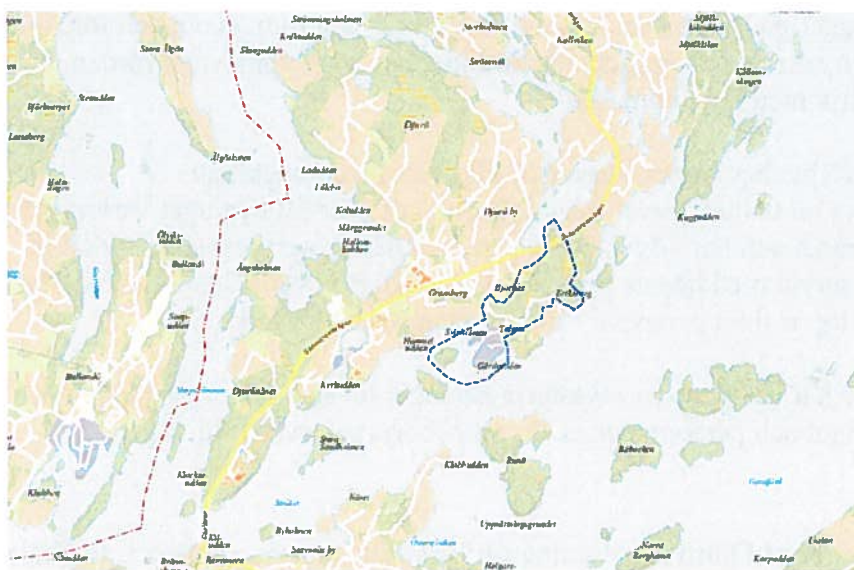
Strømmingsholmen
Stora Ilgön
Skogudden
Krökudden
Norrkulla
Kullesån
Mjölkholmen
Södervik
Mjölkölen
Käleuvingen
Stensklen
Björkmyret
Lassaberg
Djurö
Ilgholmen
Ladudden
I lökö
Djurö by
Kuggudden
Kolsudden
Möggrundet
Halvarsholmen
Ölvigsholmen
Bullandö
Ängsholmen
Granberg
Mälarfjärden
Djurhamn
Kristudden
Lövnäs
Södersund
Harnäs
Svinnings
Kinkudden
Rabbesön
Klubbudden
Runö
Bullandö
Klackudden
Klubben
Kiludden
Karsholmen
Lygnäsvikens grundet
Karpudden
Brännholmen
Storholmen
Svartsö by
Norra Bergkarna